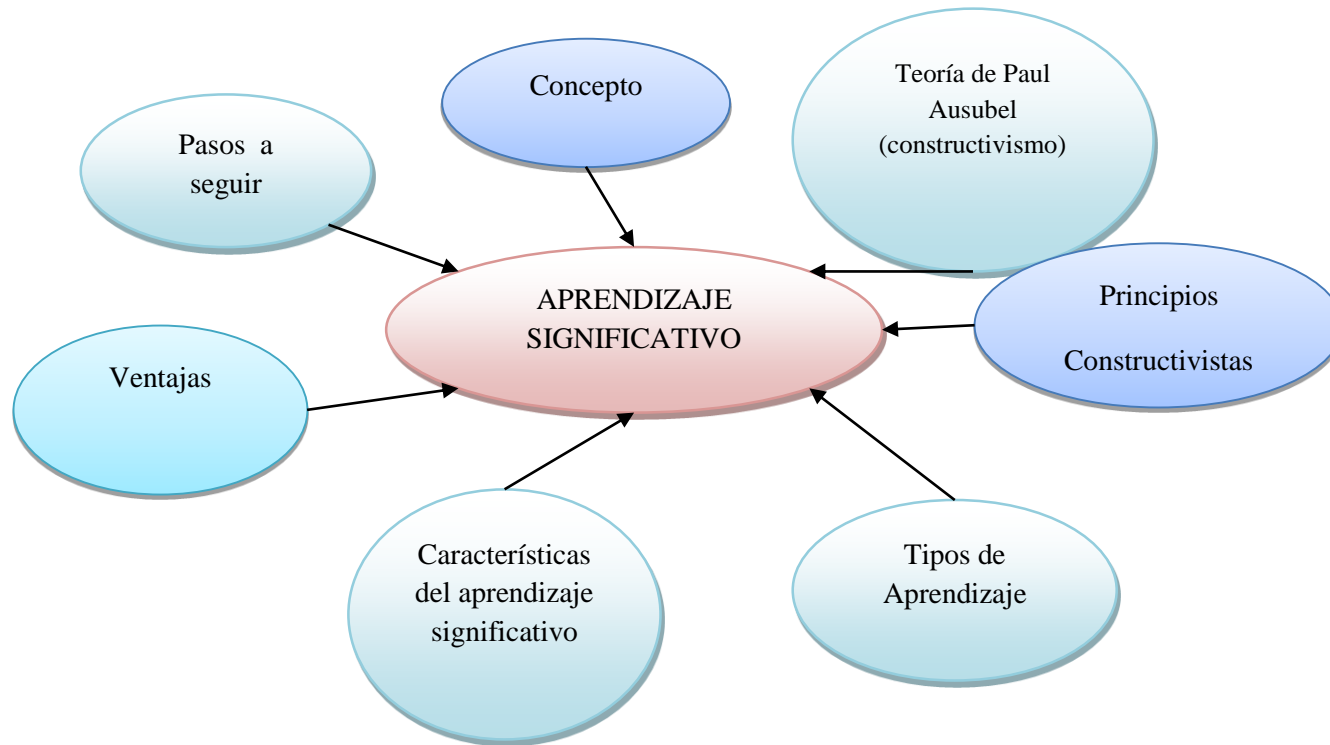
Concepto

Teoría de Paul Ausubel (constructivismo)

Pasos a seguir

APRENDIZAJE SIGNIFICATIVO

Principios

Constructivistas

Ventajas

Características del aprendizaje significativo

Tipos de Aprendizaje